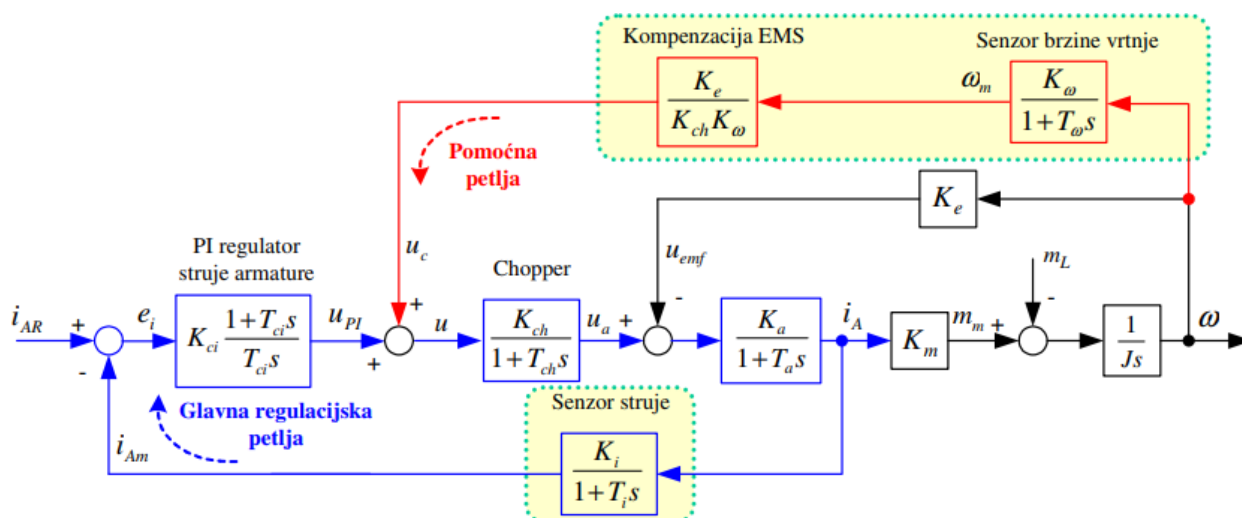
Kompenzacija EMS

Senzor brzine vrtnje

$\frac{K_e}{K_{ch}K_\omega}$

$\omega_m$

$\frac{K_\omega}{1+T_\omega s}$

Pomoćna petlja

$K_e$

PI regulator struje armature

$u_c$

Chopper

$u_{emf}$

$m_L$

$i_{AR}$

+

$e_i$

$K_{ci}\frac{1+T_{ci}s}{T_{ci}s}$

$u_{PI}$

+

$u$

$\frac{K_{ch}}{1+T_{ch}s}$

$u_a$

+

-

$\frac{K_a}{1+T_a s}$

$i_A$

$K_m$

$m_m$

+

-

$\frac{1}{Js}$

$\omega$

-

+

Glavna regulacijska petlja

$i_{Am}$

Senzor struje

$\frac{K_i}{1+T_i s}$